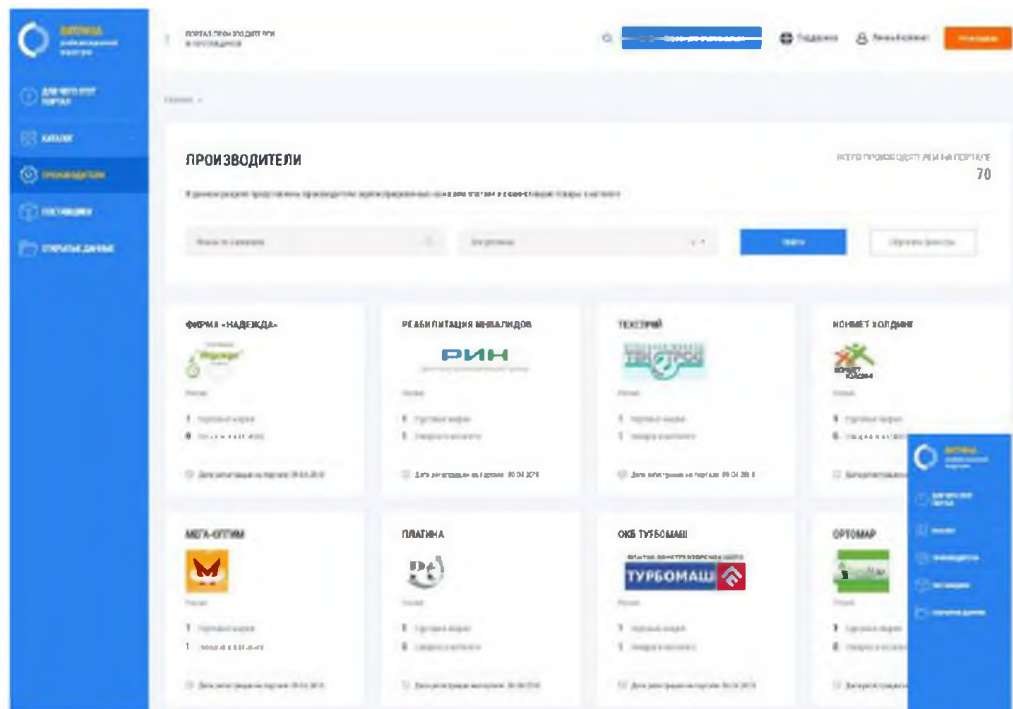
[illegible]

ДЛЯ ЧЕГО ЭТОТ ПОРТАЛ

КАТАЛОГ

ПРОИЗВОДИТЕЛИ

ПОСТАВЩИКИ

ОТКРЫТЫЕ ДАННЫЕ

ПОРТАЛ ПРОИЗВОДИТЕЛЕЙ И ПОСТАВЩИКОВ

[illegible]

Поддержка

Личный кабинет

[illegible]

Главная

ПРОИЗВОДИТЕЛИ

ВСЕГО ПРОИЗВОДИТЕЛЕЙ НА ПОРТАЛЕ
70

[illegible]

Поиск по названию

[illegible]

Найти

Сбросить фильтры

ФИРМА «НАДЕЖДА»

Россия

1 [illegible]
8 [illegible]

Дата регистрации на портале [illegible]

РЕАБИЛИТАЦИЯ ИНВАЛИДОВ

РИН

Россия

1 Торговые марки
1 Товаров в каталоге

Дата регистрации на портале: 09.04.2019

ТЕХНОРОС

Россия

1 Торговые марки
1 Товаров в каталоге

Дата регистрации на портале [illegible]

КОНМЕТ ХОЛДИНГ

Россия

1 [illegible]
6 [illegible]

Дата регистрации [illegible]

МЕГА-ОПТИМ

Россия

1 Торговые марки
1 Товаров в каталоге

Дата регистрации на портале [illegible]

ПЛАГИНА

Россия

1 Торговые марки
8 Товаров в каталоге

Дата регистрации на портале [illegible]

ОКБ ТУРБОМАШ

ТУРБОМАШ

Россия

1 Торговые марки
1 Товаров в каталоге

Дата регистрации на портале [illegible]

ОРТОМАР

Россия

1 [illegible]
8 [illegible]

Дата регистрации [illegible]

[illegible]

ДЛЯ ЧЕГО ЭТОТ ПОРТАЛ

КАТАЛОГ

ПРОИЗВОДИТЕЛИ

ПОСТАВЩИКИ

ОТКРЫТЫЕ ДАННЫЕ